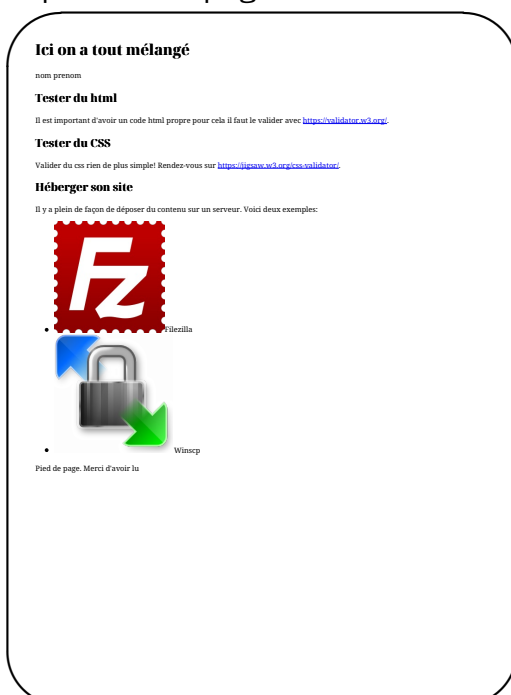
Ici on a tout mélangé

nom prenom

Tester du html

Il est important d'avoir un code html propre pour cela il faut le valider avec https://validator.w3.org/.

Tester du CSS

Valider du css rien de plus simple! Rendez-vous sur https://jigsaw.w3.org/css-validator/.

Héberger son site

Il y a plein de façon de déposer du contenu sur un serveur. Voici deux exemples:

Fz

- Filezilla
- Winscp

Pied de page. Merci d'avoir lu